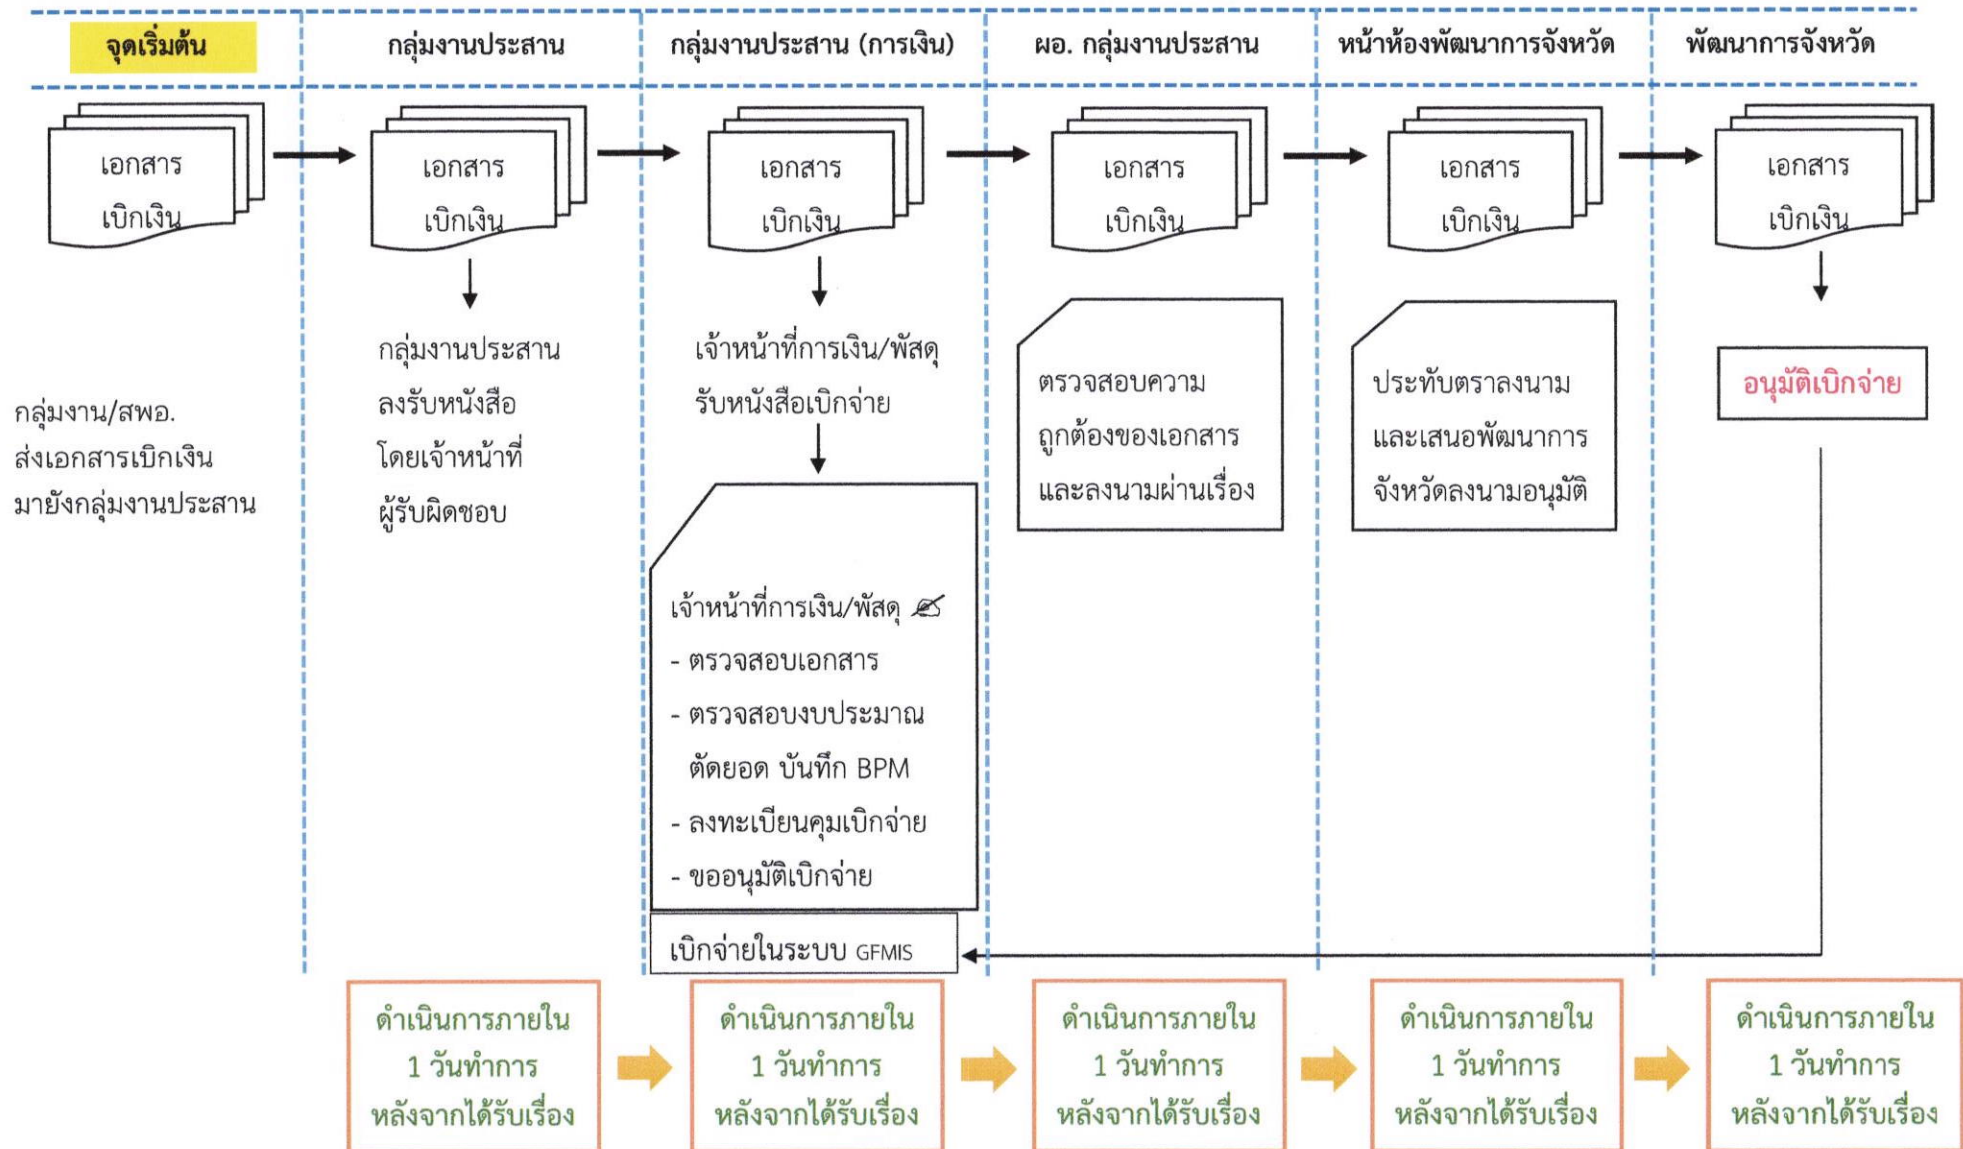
จุดเริ่มต้น

กลุ่มงานประสาน

กลุ่มงานประสาน (การเงิน)

ผอ. กลุ่มงานประสาน

หน้าห้องพัฒนาการจังหวัด

พัฒนาการจังหวัด

เอกสาร เบิกเงิน

กลุ่มงาน/สพอ. ส่งเอกสารเบิกเงิน มายังกลุ่มงานประสาน

เอกสาร เบิกเงิน

กลุ่มงานประสาน ลงรับหนังสือ โดยเจ้าหน้าที่ ผู้รับผิดชอบ

เอกสาร เบิกเงิน

เจ้าหน้าที่การเงิน/พัสดุ รับหนังสือเบิกจ่าย

เจ้าหน้าที่การเงิน/พัสดุ
- ตรวจสอบเอกสาร
- ตรวจสอบงบประมาณ ตัดยอด บันทึก BPM
- ลงทะเบียนคุมเบิกจ่าย
- ขออนุมัติเบิกจ่าย

เบิกจ่ายในระบบ GFMIS

เอกสาร เบิกเงิน

ตรวจสอบความ ถูกต้องของเอกสาร และลงนามผ่านเรื่อง

เอกสาร เบิกเงิน

ประทับตราลงนาม และเสนอพัฒนาการ จังหวัดลงนามอนุมัติ

เอกสาร เบิกเงิน

อนุมัติเบิกจ่าย

ดำเนินการภายใน 1 วันทำการ หลังจากได้รับเรื่อง

ดำเนินการภายใน 1 วันทำการ หลังจากได้รับเรื่อง

ดำเนินการภายใน 1 วันทำการ หลังจากได้รับเรื่อง

ดำเนินการภายใน 1 วันทำการ หลังจากได้รับเรื่อง

ดำเนินการภายใน 1 วันทำการ หลังจากได้รับเรื่อง